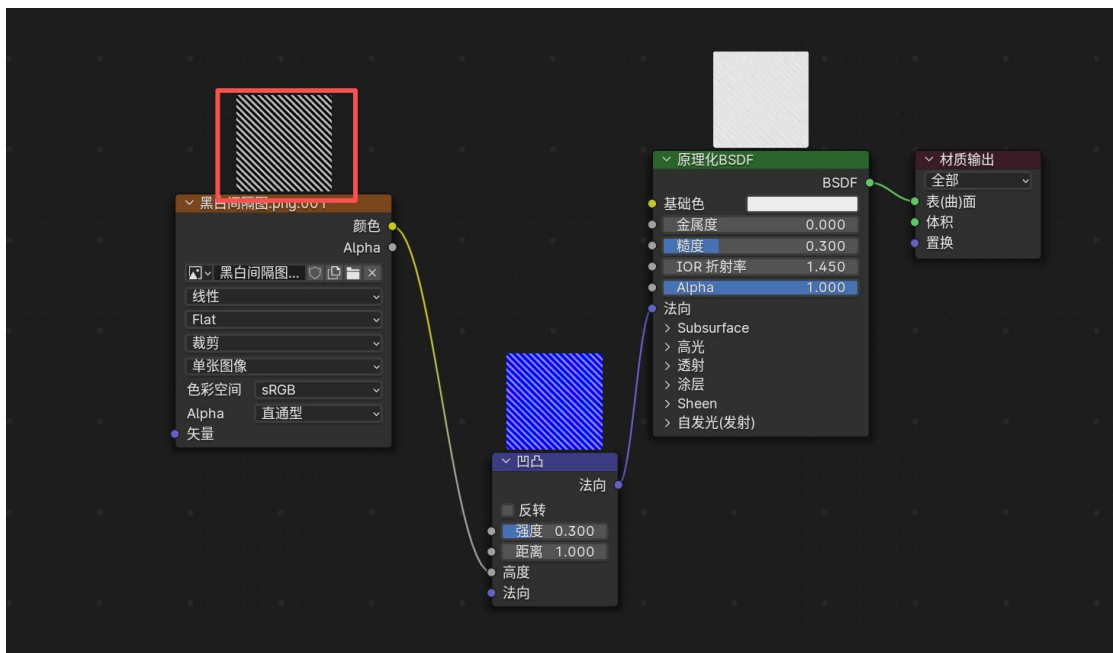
黑白间隔图.png.001
颜色
Alpha
黑白间隔图...
线性
Flat
裁剪
单张图像
色彩空间 sRGB
Alpha 直通型
矢量

凹凸
法向
反转
强度 0.300
距离 1.000
高度
法向

原理化BSDF
BSDF
基础色
金属度 0.000
糙度 0.300
IOR 折射率 1.450
Alpha 1.000
法向
Subsurface
高光
透射
涂层
Sheen
自发光(发射)

材质输出
全部
表(曲)面
体积
置换